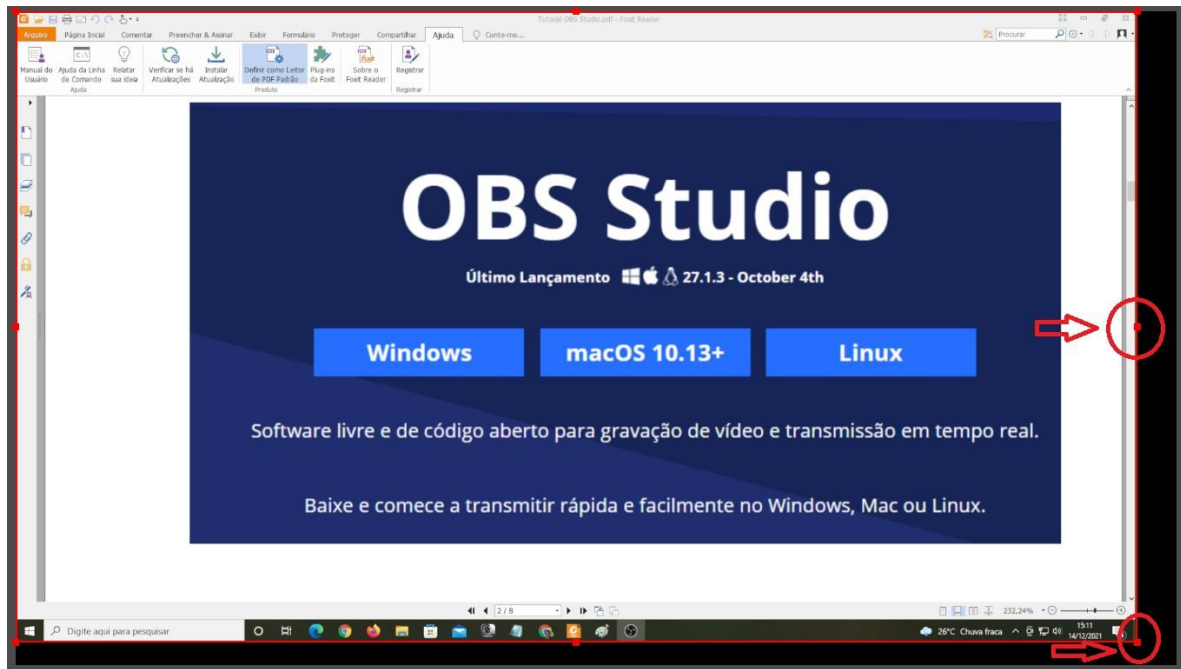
Tutorial OBS Studio.pdf - Foxit Reader

Arquivo | Página Inicial | Comentar | Preencher & Assinar | Exibir | Formulário | Proteger | Compartilhar | Ajuda | Conte-me...

Procurar

Manual do Usuário | Ajuda da Linha de Comando | Relatar sua ideia | Ajuda

Verificar se há Atualizações | Instalar Atualização | Definir como Leitor de PDF Padrão | Plug-ins da Foxit | Sobre o Foxit Reader | Produto

Registrar | Registrar

OBS Studio

Último Lançamento 27.1.3 - October 4th

Windows | macOS 10.13+ | Linux

Software livre e de código aberto para gravação de vídeo e transmissão em tempo real.

Baixe e comece a transmitir rápida e facilmente no Windows, Mac ou Linux.

2 / 8

232,24%

Digite aqui para pesquisar

26°C Chuva fraca

15:11
14/12/2021